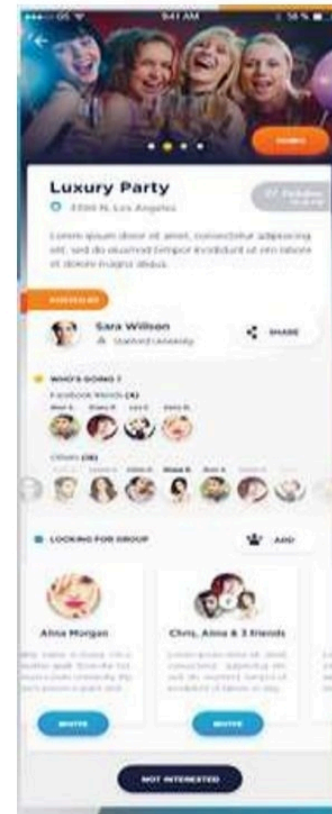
9:41 AM

Luxury Party

4398 N. Los Angeles

Lorem ipsum dolor sit amet, consectetur adipiscing elit, sed do eiusmod tempor incididunt ut labore et dolore magna aliqua.

Sara Willson

Stanford University

SHARE

WHO'S GOING ?

Facebook friends (4)

Others (30)

LOOKING FOR GROUP

ADD

Alina Morgan

Chris, Alina & 3 friends

Lorem ipsum dolor sit amet, consectetur adipiscing elit, sed do eiusmod tempor incididunt ut labore et dolore

INVITE

INVITE

NOT INTERESTED